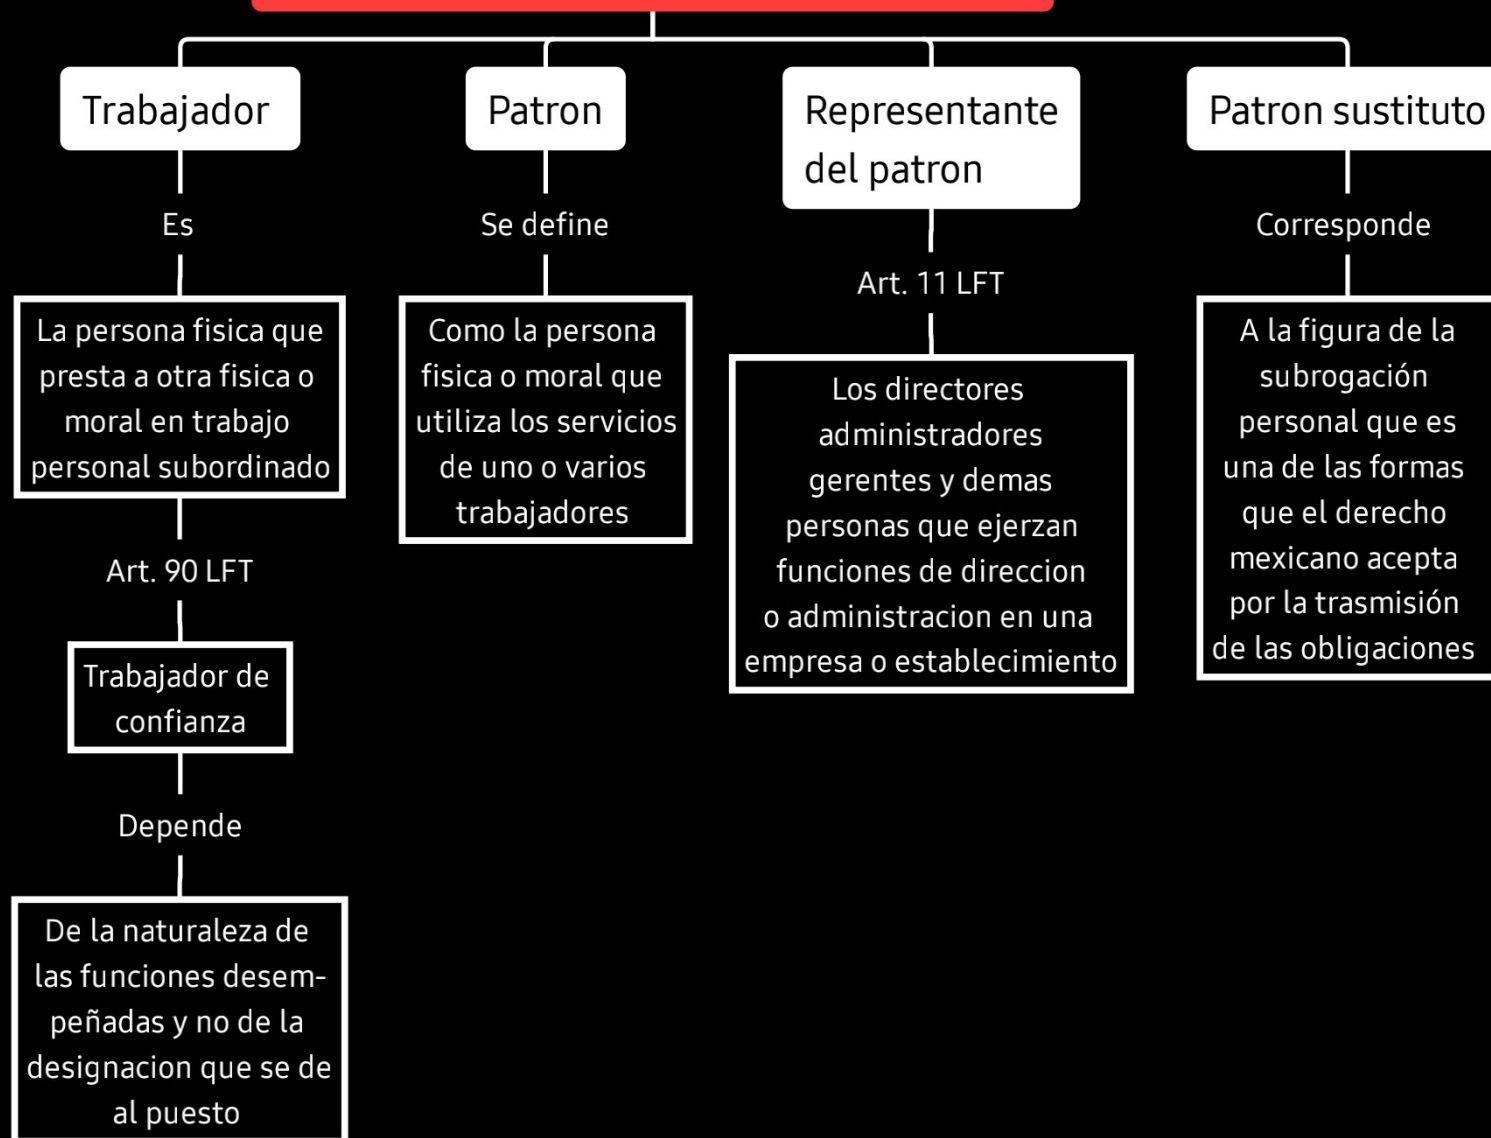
Trabajador

Es

La persona fisica que presta a otra fisica o moral en trabajo personal subordinado

Art. 90 LFT

Trabajador de confianza

Depende

De la naturaleza de las funciones desempeñadas y no de la designacion que se de al puesto

Patron

Se define

Como la persona fisica o moral que utiliza los servicios de uno o varios trabajadores

Representante del patron

Art. 11 LFT

Los directores administradores gerentes y demas personas que ejerzan funciones de direccion o administracion en una empresa o establecimiento

Patron sustituto

Corresponde

A la figura de la subrogación personal que es una de las formas que el derecho mexicano acepta por la trasmisión de las obligaciones